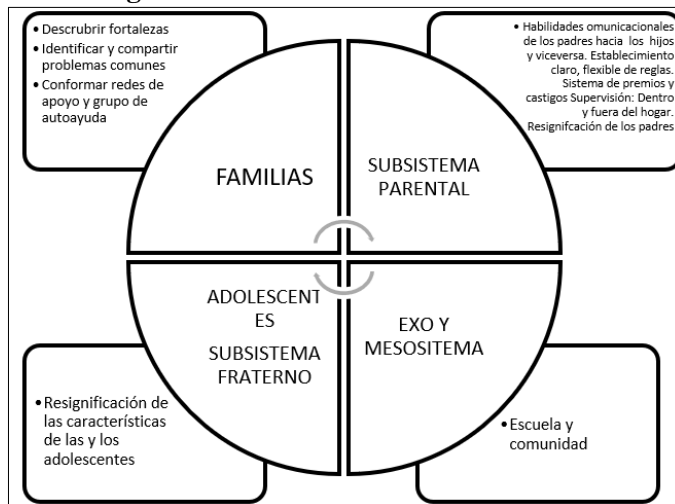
• Descrubrir fortalezas
• Identificar y compartir problemas comunes
• Conformar redes de apoyo y grupo de autoayuda

• Habilidades omunicacionales de los padres hacia los hijos y viceversa. Establecimiento claro, flexible de reglas. Sistema de premios y castigos Supervisión: Dentro y fuera del hogar. Resignifcación de los padres

FAMILIAS

SUBSISTEMA PARENTAL

ADOLESCENT ES

SUBSISTEMA FRATERNO

EXO Y MESOSITEMA

• Resignificación de las características de las y los adolescentes

• Escuela y comunidad